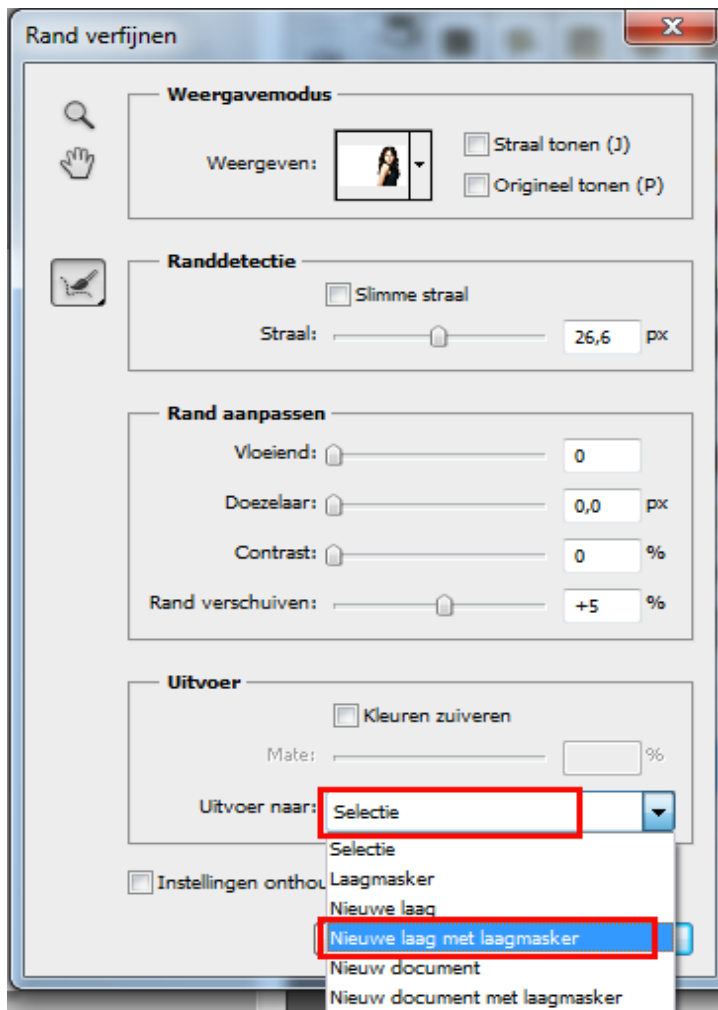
Rand verfijnen

Weergavemodus

Weergeven:

Straal tonen (J)

Origineel tonen (P)

Randdetectie

Slimme straal

Straal: 26,6 px

Rand aanpassen

Vloeiend: 0

Doezelaar: 0,0 px

Contrast: 0 %

Rand verschuiven: +5 %

Uitvoer

Kleuren zuiveren

Mate: %

Uitvoer naar: Selectie

Selectie
Laagmasker
Nieuwe laag
Nieuwe laag met laagmasker
Nieuw document
Nieuw document met laagmasker

Instellingen onthou